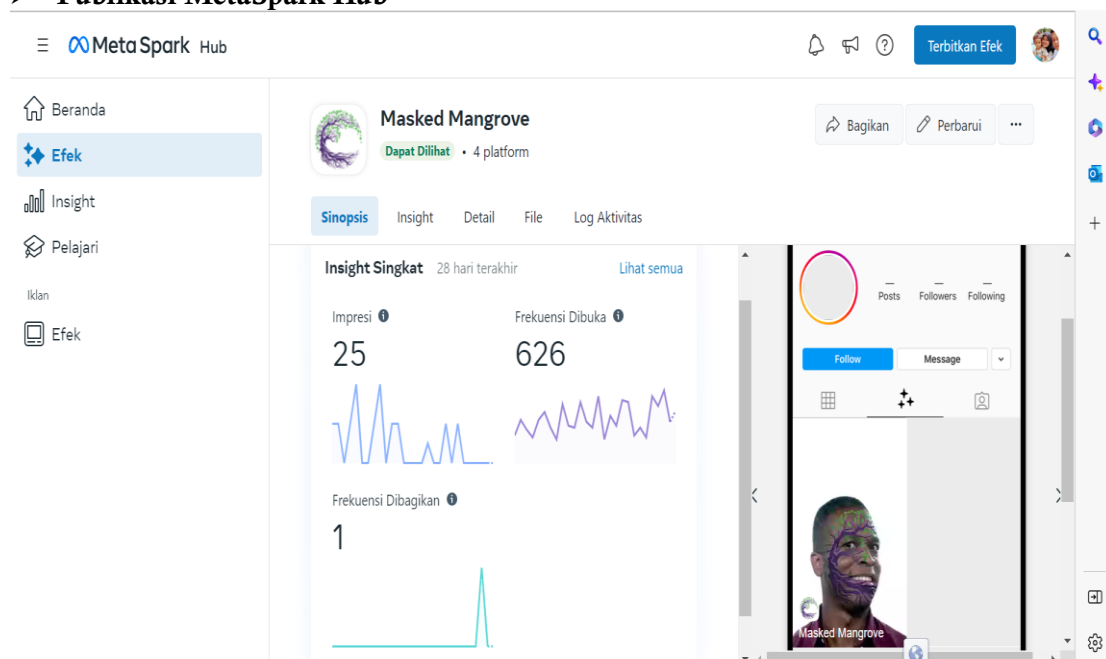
Publikasi MetaSpark Hub

Meta Spark Hub

Terbitkan Efek

Beranda

Efek

Insight

Pelajari

Iklan

Efek

Masked Mangrove

Dapat Dilihat • 4 platform

Bagikan

Perbarui

...

Sinopsis

Insight

Detail

File

Log Aktivitas

Insight Singkat 28 hari terakhir

Lihat semua

Impresi

25

Frekuensi Dibuka

626

Frekuensi Dibagikan

1

— Posts

— Followers

— Following

Follow

Message

Masked Mangrove